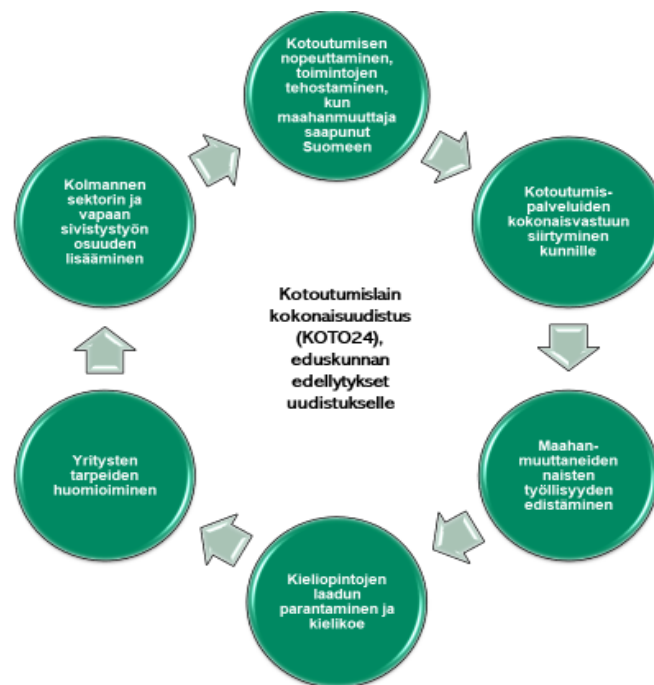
Kotoutumisen nopeuttaminen, toimintojen tehostaminen, kun maahanmuuttaja saapunut Suomeen

Kotoutumispalveluiden kokonaisvastuun siirtyminen kunnille

Maahanmuuttaneiden naisten työllisyyden edistäminen

Kieliopintojen laadun parantaminen ja kielikoe

Yritysten tarpeiden huomioiminen

Kolmannen sektorin ja vapaan sivistystyön osuuden lisääminen

Kotoutumislain kokonaisuudistus (KOTO24), eduskunnan edellytykset uudistukselle